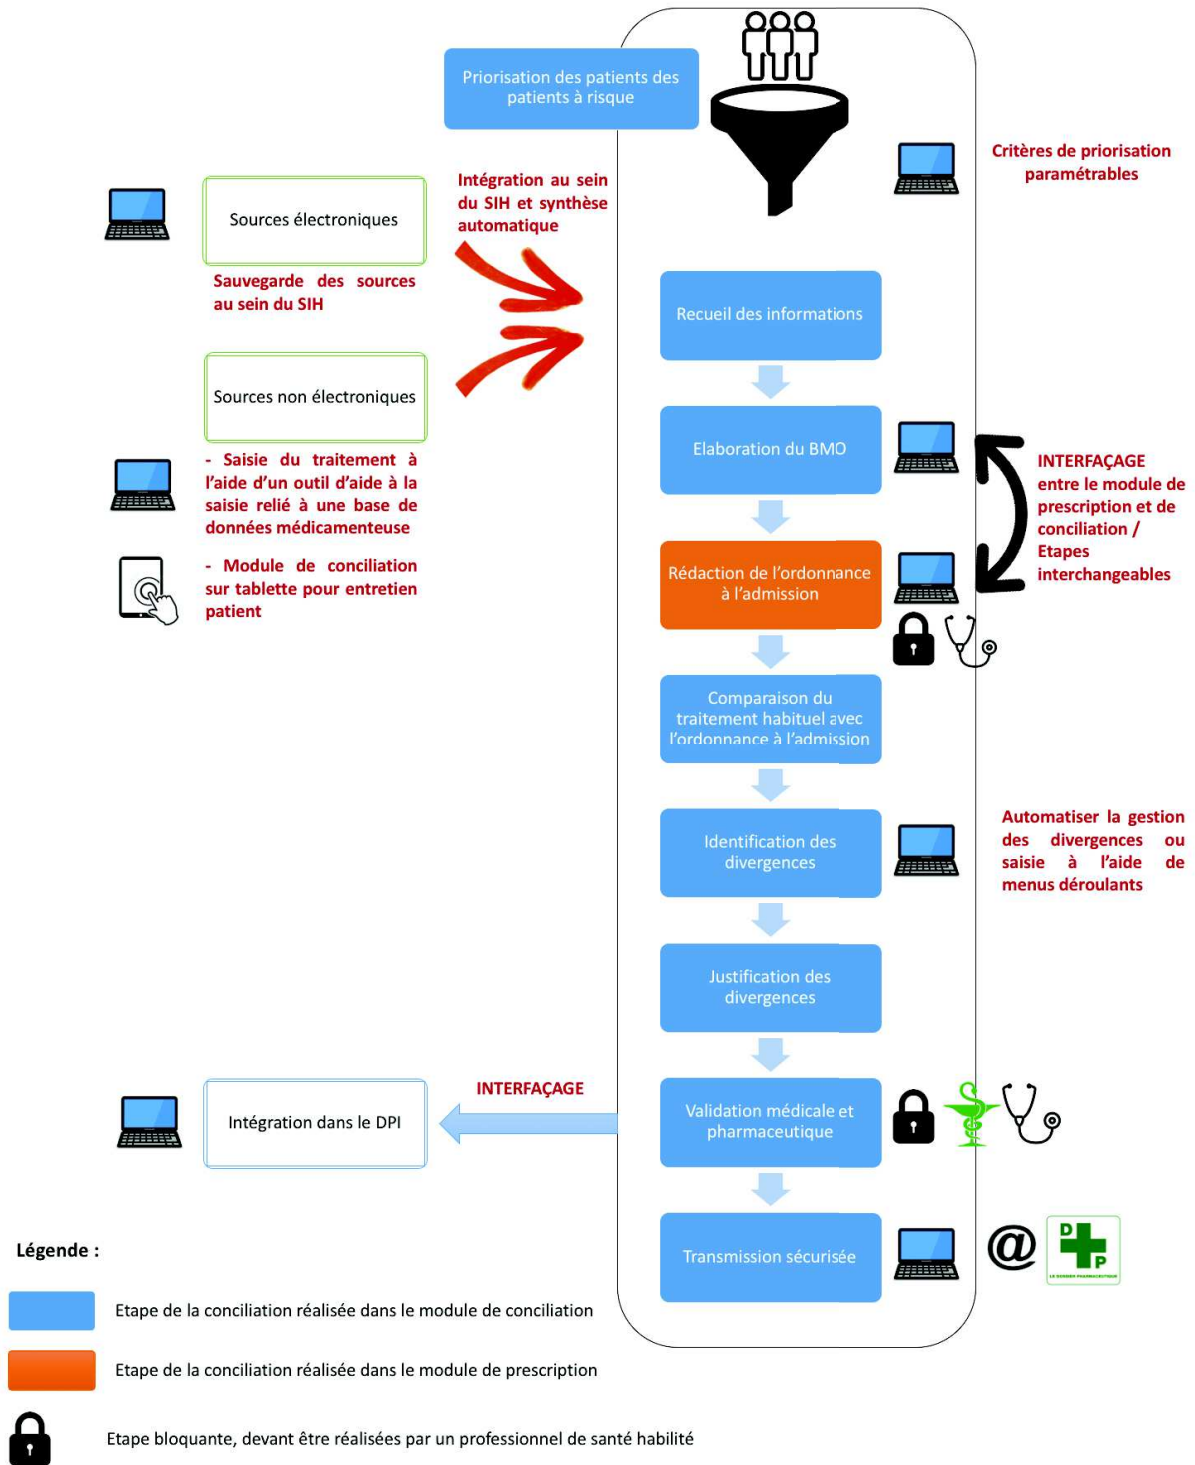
Priorisation des patients des patients à risque

Critères de priorisation paramétrables

Sources électroniques

Sauvegarde des sources au sein du SIH

Intégration au sein du SIH et synthèse automatique

Recueil des informations

Sources non électroniques

- Saisie du traitement à l'aide d'un outil d'aide à la saisie relié à une base de données médicamenteuse

- Module de conciliation sur tablette pour entretien patient

Elaboration du BMO

INTERFAÇAGE entre le module de prescription et de conciliation / Etapes interchangeables

Rédaction de l'ordonnance à l'admission

Comparaison du traitement habituel avec l'ordonnance à l'admission

Identification des divergences

Automatiser la gestion des divergences ou saisie à l'aide de menus déroulants

Justification des divergences

Intégration dans le DPI

INTERFAÇAGE

Validation médicale et pharmaceutique

Transmission sécurisée

@

DP
LE DOSSIER PHARMACEUTIQUE

Légende :

Etape de la conciliation réalisée dans le module de conciliation

Etape de la conciliation réalisée dans le module de prescription

Etape bloquante, devant être réalisées par un professionnel de santé habilité